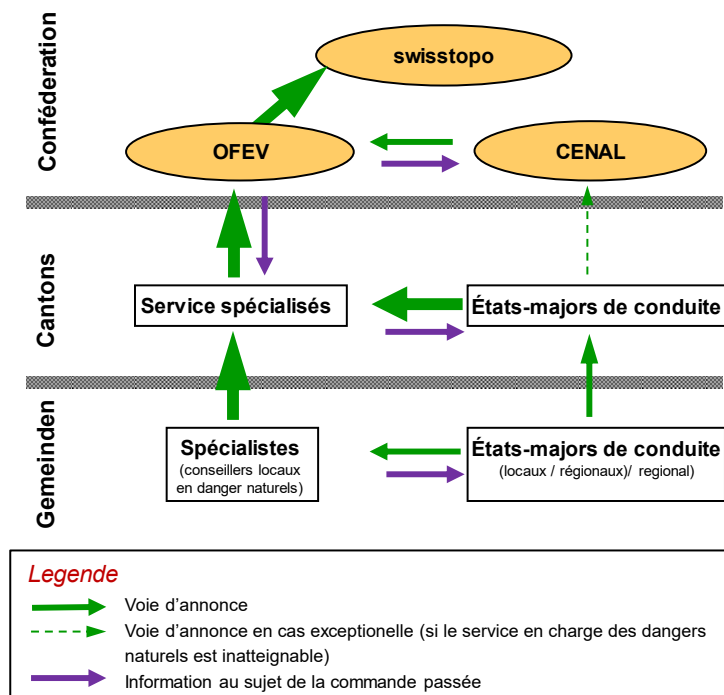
Conféderation

swisstopo

OFEV

CENAL

Cantons

Service spécialisés

États-majors de conduite

Gemeinden

Spécialistes
(conseillers locaux en danger naturels)

États-majors de conduite
(locaux / régionaux)/ regional)

Legende

Voie d’annonce

Voie d’annonce en cas exceptionelle (si le service en charge des dangers naturels est inatteignable)

Information au sujet de la commande passée